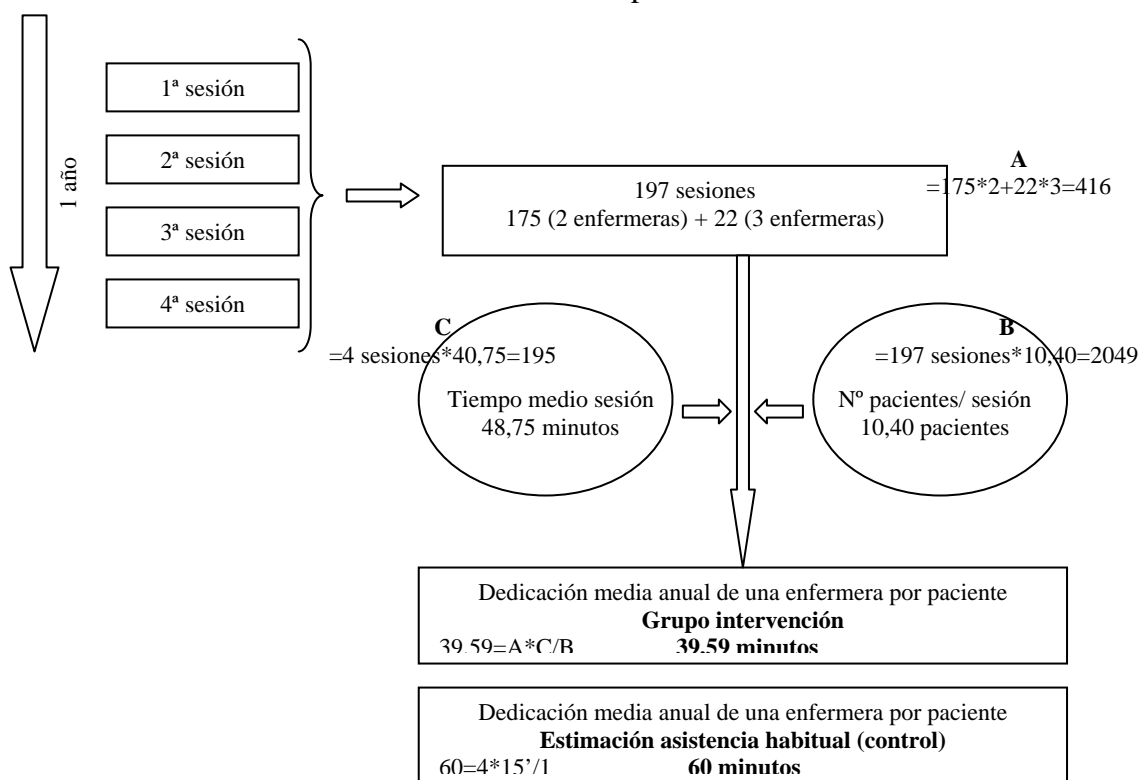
1 año

1ª sesión

2ª sesión

3ª sesión

4ª sesión

197 sesiones
175 (2 enfermeras) + 22 (3 enfermeras)

A
=175*2+22*3=416

C
=4 sesiones*40,75=195

Tiempo medio sesión
48,75 minutos

B
=197 sesiones*10,40=2049

Nº pacientes/ sesión
10,40 pacientes

Dedicación media anual de una enfermera por paciente
**Grupo intervención**
39.59=A*C/B **39.59 minutos**

Dedicación media anual de una enfermera por paciente
**Estimación asistencia habitual (control)**
60=4*15'/1 **60 minutos**